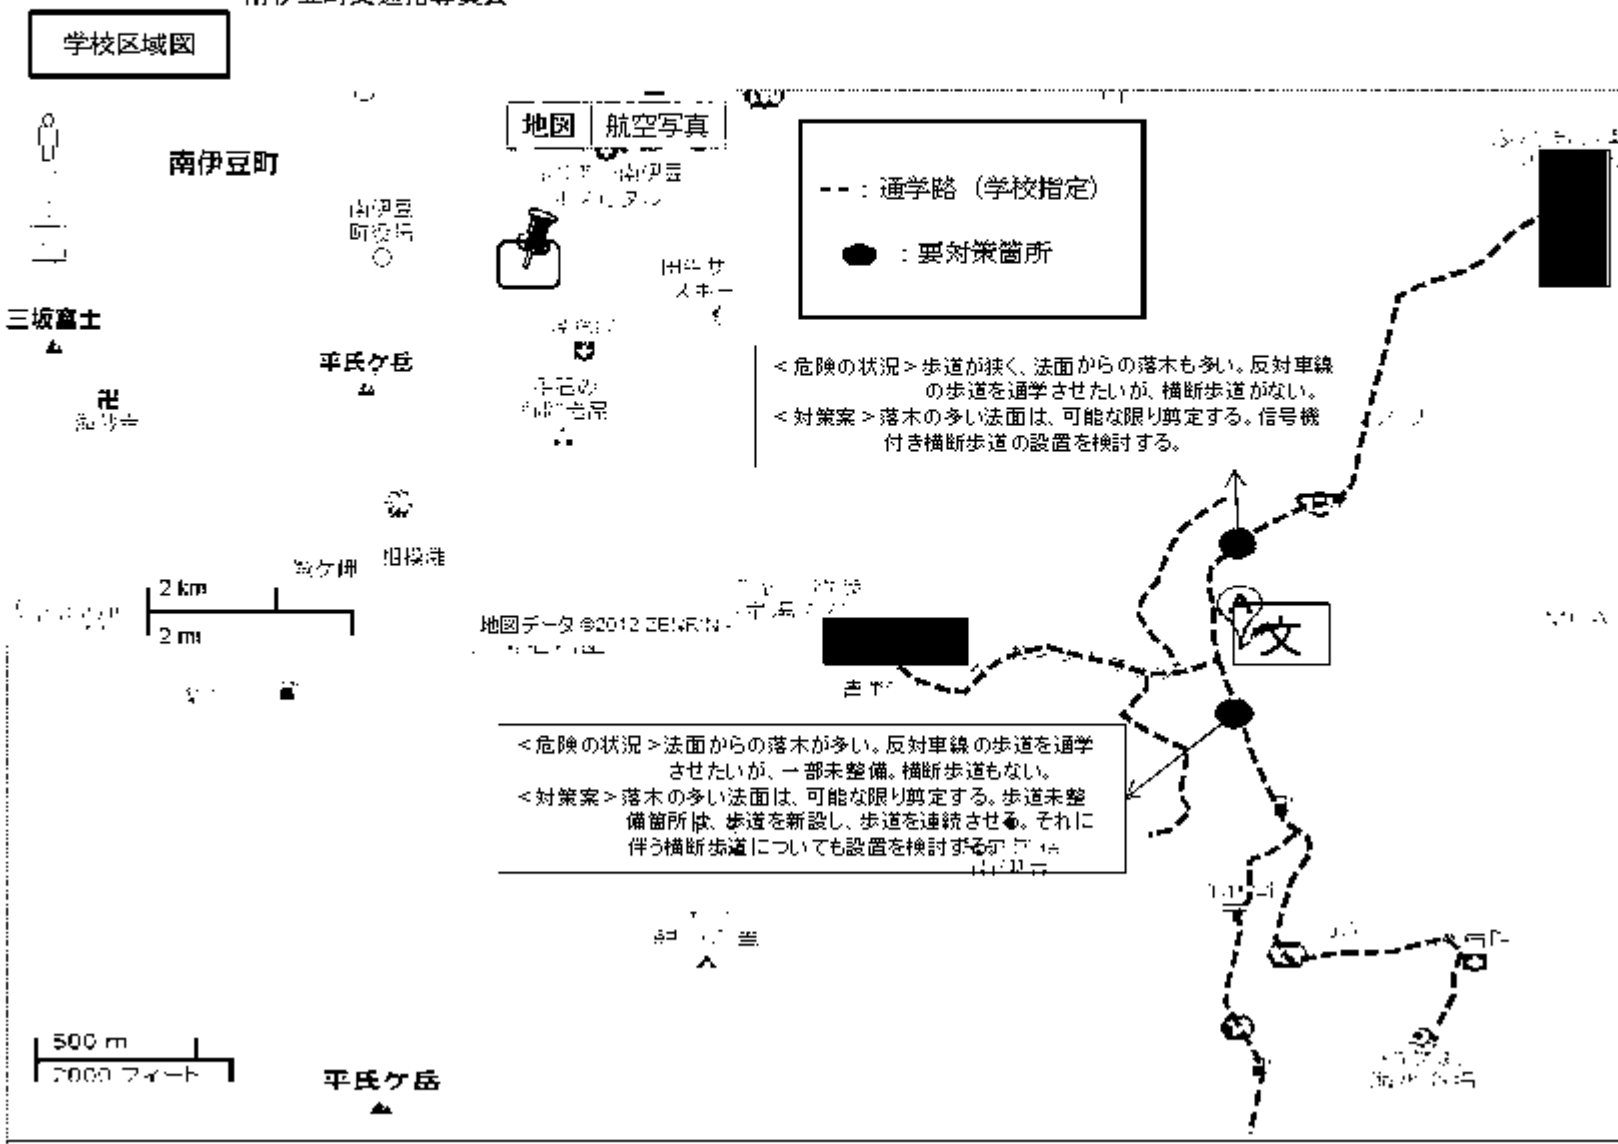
南伊豆町交通指導員会

学校区域図

地図 航空写真

南伊豆町

南伊豆町役場

三坂富士

平氏ケ岳

- - : 通学路（学校指定）

⬤ : 要対策箇所

<危険の状況>歩道が狭く、法面からの落木も多い。反対車線の歩道を通学させたいが、横断歩道がない。
<対策案>落木の多い法面は、可能な限り剪定する。信号機付き横断歩道の設置を検討する。

2 km
2 mi

地図データ ©2012 ZENRIN

<危険の状況>法面からの落木が多い。反対車線の歩道を通学させたいが、一部未整備。横断歩道もない。
<対策案>落木の多い法面は、可能な限り剪定する。歩道未整備箇所は、歩道を新設し、歩道を連続させる。それに伴う横断歩道についても設置を検討する。

文

500 m
2000 フィート

平氏ケ岳